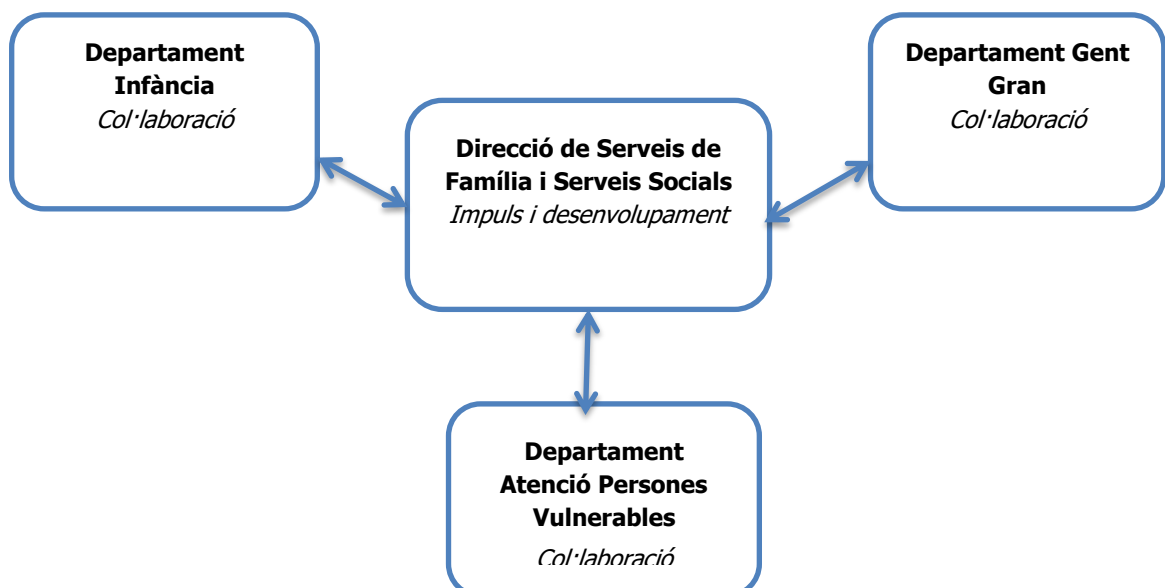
Departament Infància
*Col·laboració*

Direcció de Serveis de Família i Serveis Socials
*Impuls i desenvolupament*

Departament Gent Gran
*Col·laboració*

Departament Atenció Persones Vulnerables
*Col·laboració*